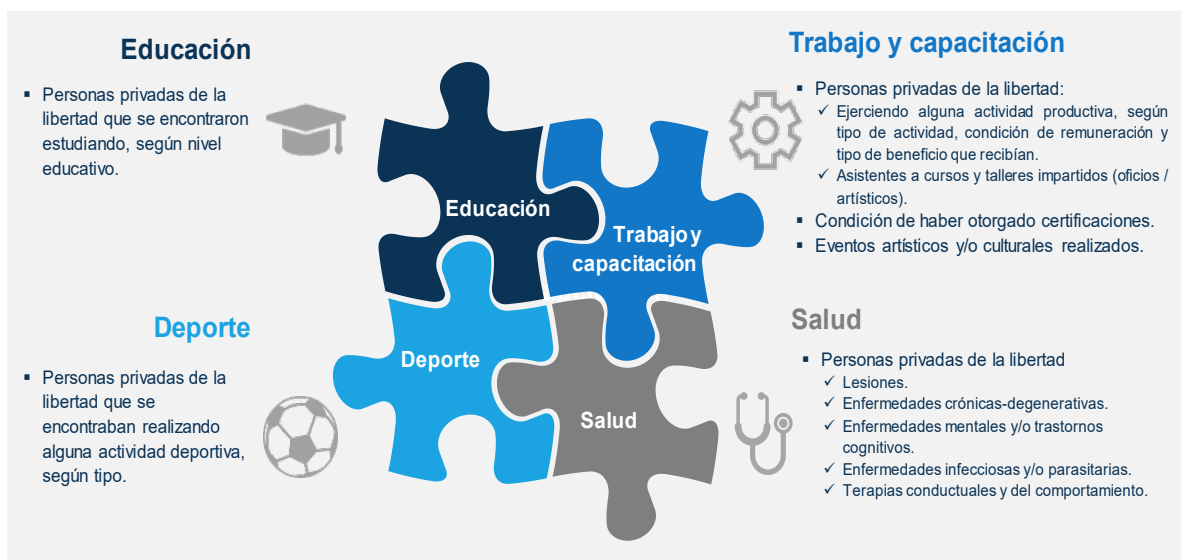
Educación

▪ Personas privadas de la libertad que se encontraron estudiando, según nivel educativo.

Trabajo y capacitación

▪ Personas privadas de la libertad:
✓ Ejerciendo alguna actividad productiva, según tipo de actividad, condición de remuneración y tipo de beneficio que recibían.
✓ Asistentes a cursos y talleres impartidos (oficios / artísticos).
▪ Condición de haber otorgado certificaciones.
▪ Eventos artísticos y/o culturales realizados.

Educación

Trabajo y capacitación

Deporte

Salud

Deporte

▪ Personas privadas de la libertad que se encontraban realizando alguna actividad deportiva, según tipo.

Salud

▪ Personas privadas de la libertad
✓ Lesiones.
✓ Enfermedades crónicas-degenerativas.
✓ Enfermedades mentales y/o trastornos cognitivos.
✓ Enfermedades infecciosas y/o parasitarias.
✓ Terapias conductuales y del comportamiento.